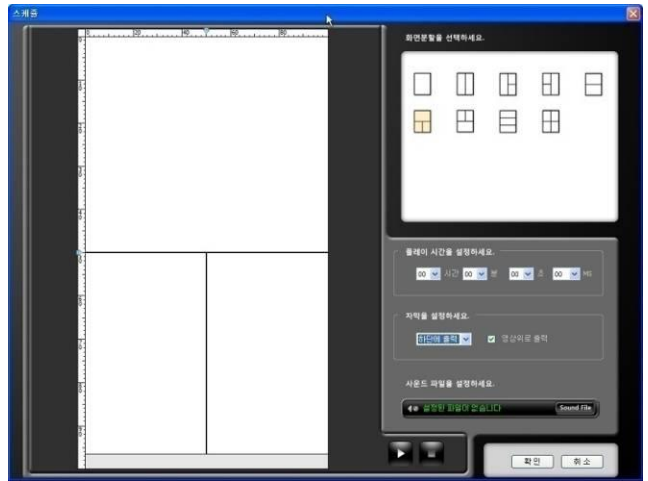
스케줄

화면분할을 선택하세요.

플레이 시간을 설정하세요.

00 시간 00 분 00 초 00 ms

자막을 설정하세요.

하단에 출력 영상위로 출력

사운드 파일을 설정하세요.

설정된 파일이 없습니다 Sound File

확인 취소